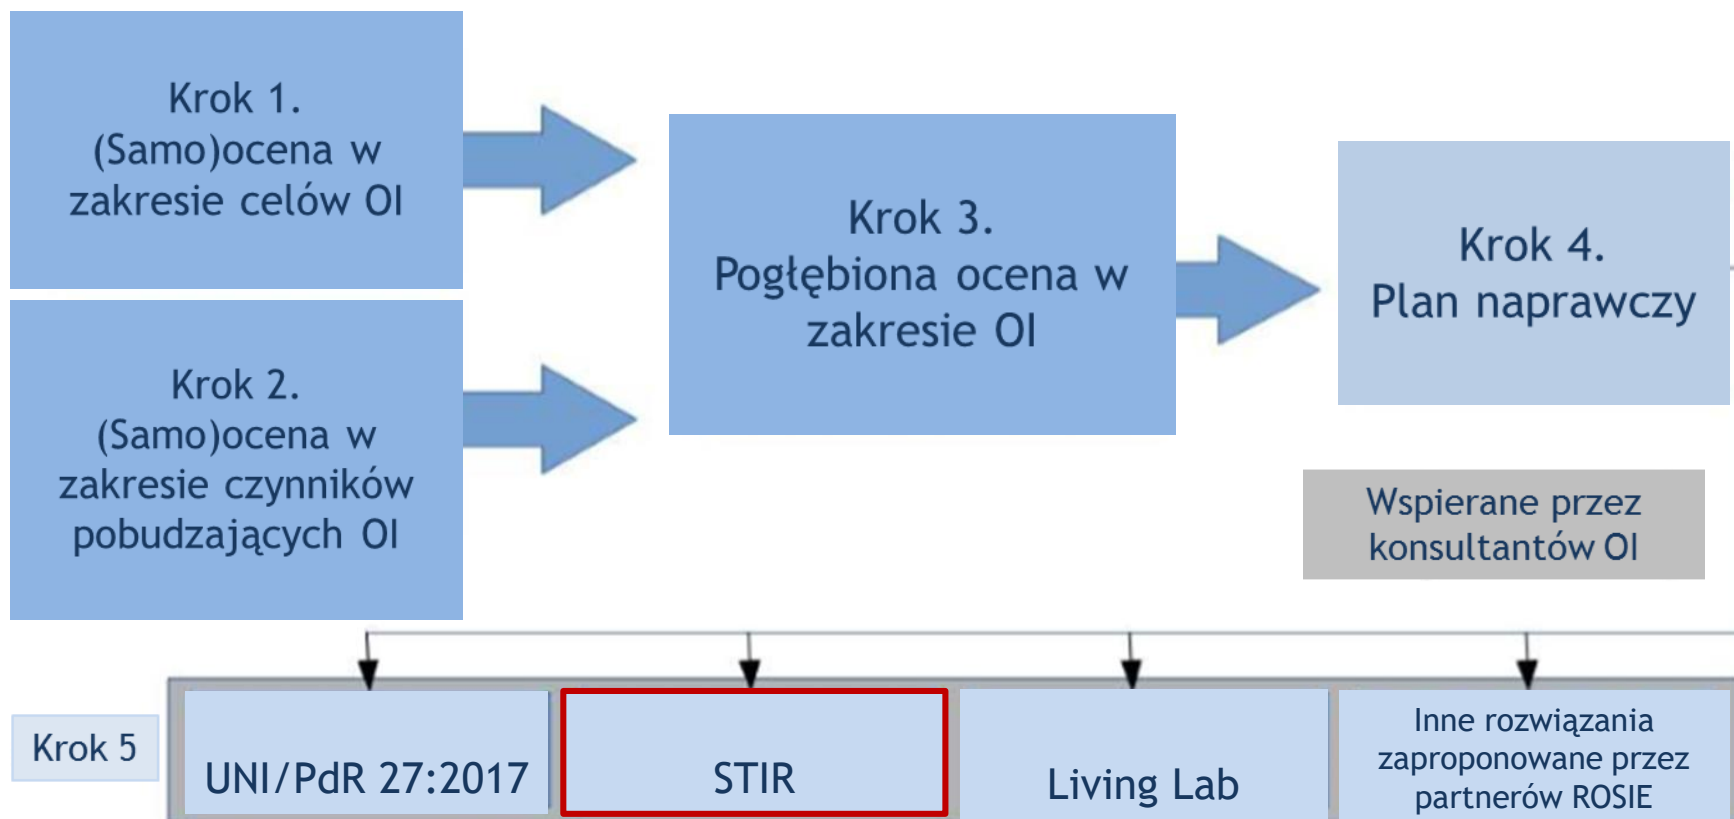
Krok 1.
(Samo)ocena w zakresie celów OI

Krok 2.
(Samo)ocena w zakresie czynników pobudzających OI

Krok 3.
Pogłębiona ocena w zakresie OI

Krok 4.
Plan naprawczy

Wspierane przez konsultantów OI

Krok 5

UNI/PdR 27:2017

STIR

Living Lab

Inne rozwiązania zaproponowane przez partnerów ROSIE